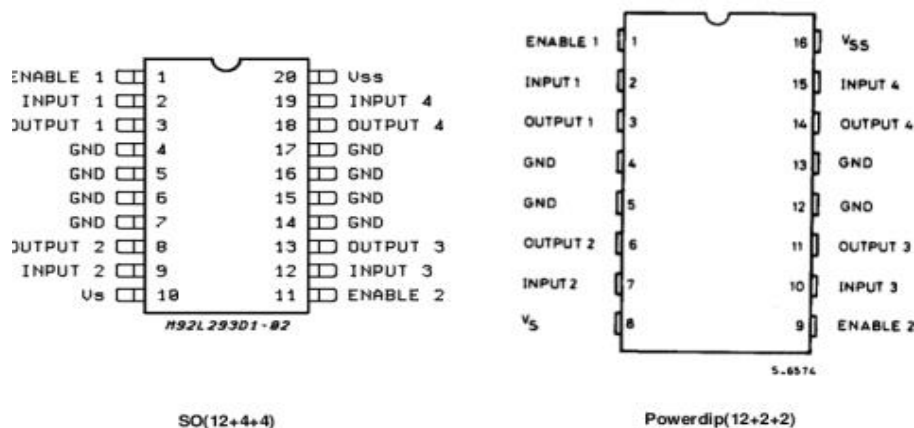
ENABLE 1 1
INPUT 1 2
OUTPUT 1 3
GND 4
GND 5
GND 6
GND 7
OUTPUT 2 8
INPUT 2 9
Vs 10
20 Vss
19 INPUT 4
18 OUTPUT 4
17 GND
16 GND
15 GND
14 GND
13 OUTPUT 3
12 INPUT 3
11 ENABLE 2
M92L293D1-02

ENABLE 1 1
INPUT 1 2
OUTPUT 1 3
GND 4
GND 5
OUTPUT 2 6
INPUT 2 7
$V_S$ 8
16 $V_{SS}$
15 INPUT 4
14 OUTPUT 4
13 GND
12 GND
11 OUTPUT 3
10 INPUT 3
9 ENABLE 2
5-6574

SO(12+4+4)

Powerdip(12+2+2)